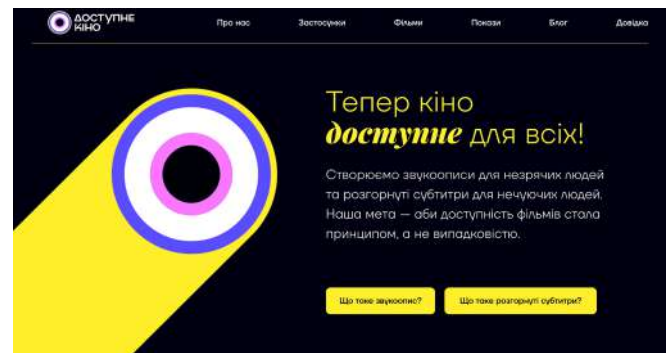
ДОСТУПНЕ КІНО

Про нас Застосунки Фільми Покази Блог Довідка

Тепер кіно **доступне** для всіх!

Створюємо звукоописи для незрячих людей та розгорнуті субтитри для нечуючих людей. Наша мета — аби доступність фільмів стала принципом, а не випадковістю.

Що таке звукоопис?

Що таке розгорнуті субтитри?